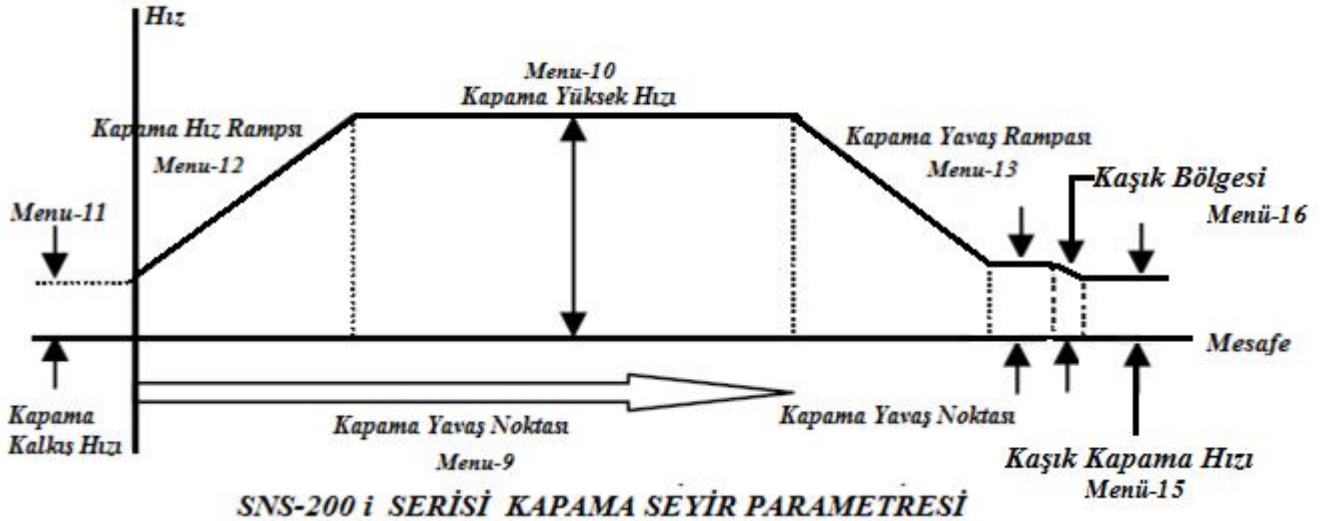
Hız

Menu-10
Kapama Yüksek Hızı

Kapama Hız Rampsı

Menu-12

Kapama Yavaş Rampası

Menu-13

Kaşık Bölgesi

Menü-16

Menu-11

Mesafe

Kapama Kalkış Hızı

Kapama Yavaş Noktası

Kapama Yavaş Noktası

Menu-9

Kaşık Kapama Hızı
Menü-15

SNS-200 i SERİSİ KAPAMA SEYİR PARAMETRESİ